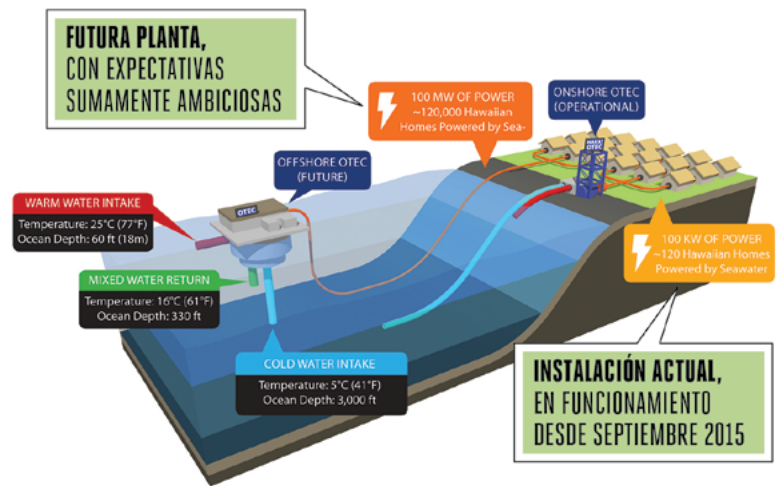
FUTURA PLANTA, CON EXPECTATIVAS SUMAMENTE AMBICIOSAS

100 MW OF POWER ~120,000 Hawaiian Homes Powered by Sea-

ONSHORE OTEC (OPERATIONAL)

OFFSHORE OTEC (FUTURE)

OTEC

WARM WATER INTAKE
Temperature: 25°C (77°F)
Ocean Depth: 60 ft (18m)

MIXED WATER RETURN
Temperature: 16°C (61°F)
Ocean Depth: 330 ft

COLD WATER INTAKE
Temperature: 5°C (41°F)
Ocean Depth: 3,000 ft

100 KW OF POWER ~120 Hawaiian Homes Powered by Seawater

INSTALACIÓN ACTUAL, EN FUNCIONAMIENTO DESDE SEPTIEMBRE 2015